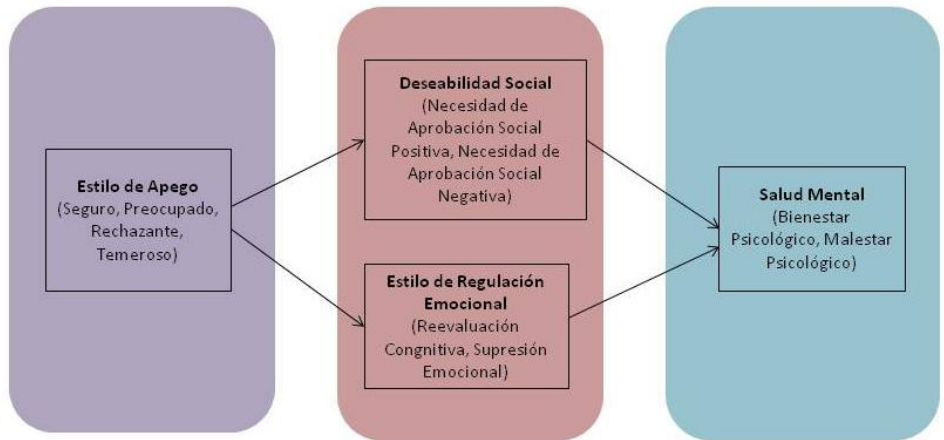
Estilo de Apego
(Seguro, Preocupado, Rechazante, Temeroso)

Deseabilidad Social
(Necesidad de Aprobación Social Positiva, Necesidad de Aprobación Social Negativa)

Estilo de Regulación Emocional
(Reevaluación Congnitiva, Supresión Emocional)

Salud Mental
(Bienestar Psicológico, Malestar Psicológico)